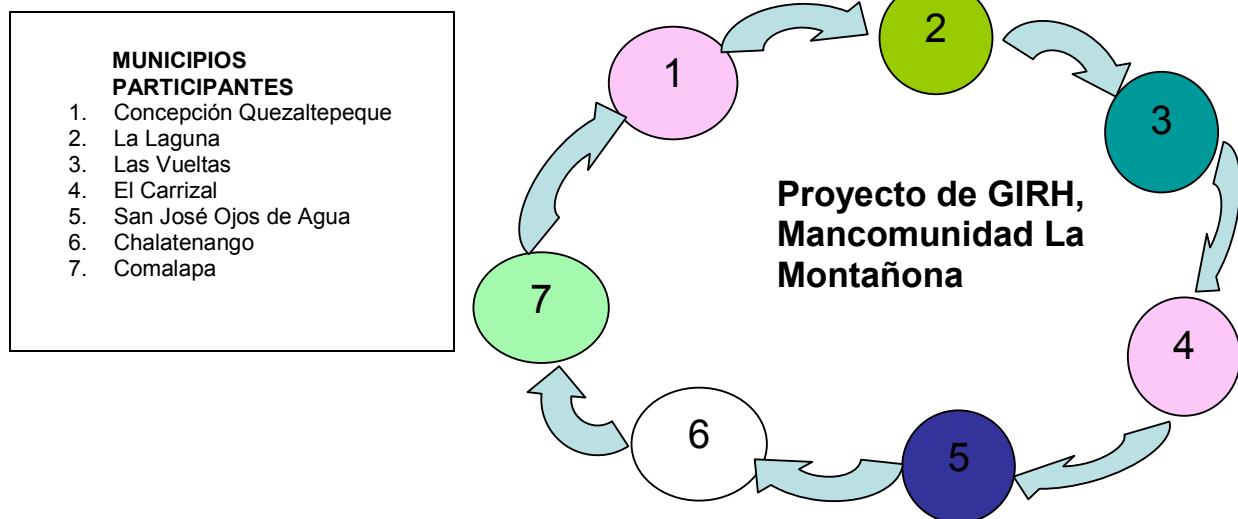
MUNICIPIOS PARTICIPANTES

1. Concepción Quezaltepeque
2. La Laguna
3. Las Vueltas
4. El Carrizal
5. San José Ojos de Agua
6. Chalatenango
7. Comalapa

1

2

3

Proyecto de GIRH, Mancomunidad La Montañona

4

7

6

5